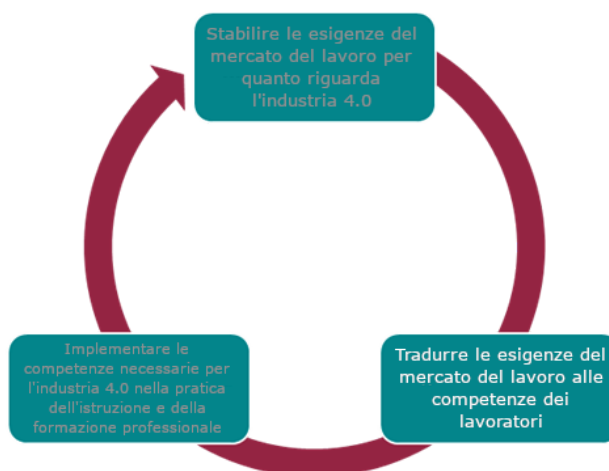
Stabilire le esigenze del mercato del lavoro per quanto riguarda l'industria 4.0

Tradurre le esigenze del mercato del lavoro alle competenze dei lavoratori

Implementare le competenze necessarie per l'industria 4.0 nella pratica dell'istruzione e della formazione professionale